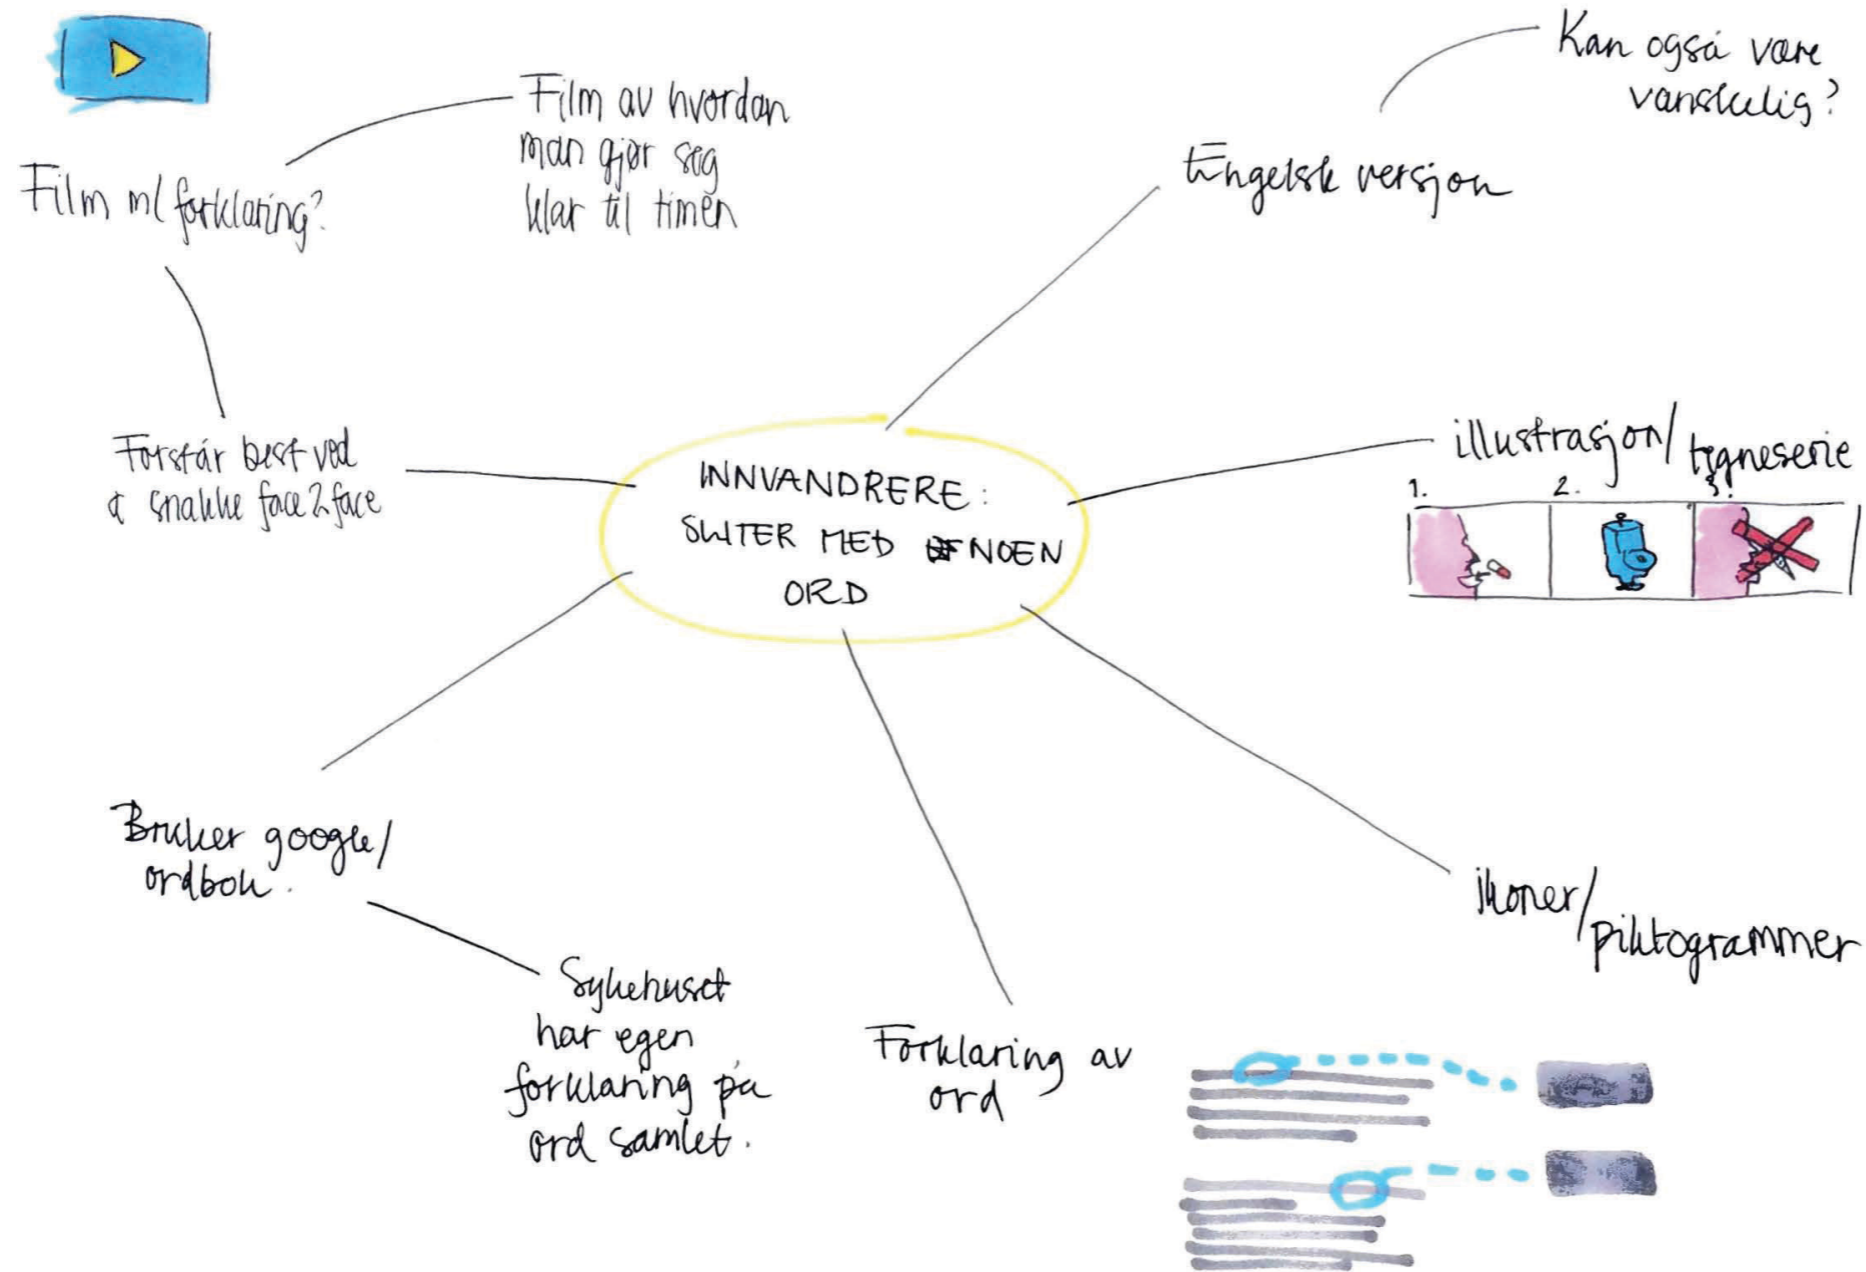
Kan også være vanskelig?

Film av hvordan man gjør seg klar til timen

Film m/ forklaring?

Engelsk versjon

Forstår best ved å snakke face 2 face

INNVANDRERE: SLITER MED NOEN ORD

illustrasjon/ tegneserie

1.

2.

3.

Bruker google/ ordbok.

Sykehuset har egen forklaring på ord samlet.

Forklaring av ord

ikoner/ piktogrammer